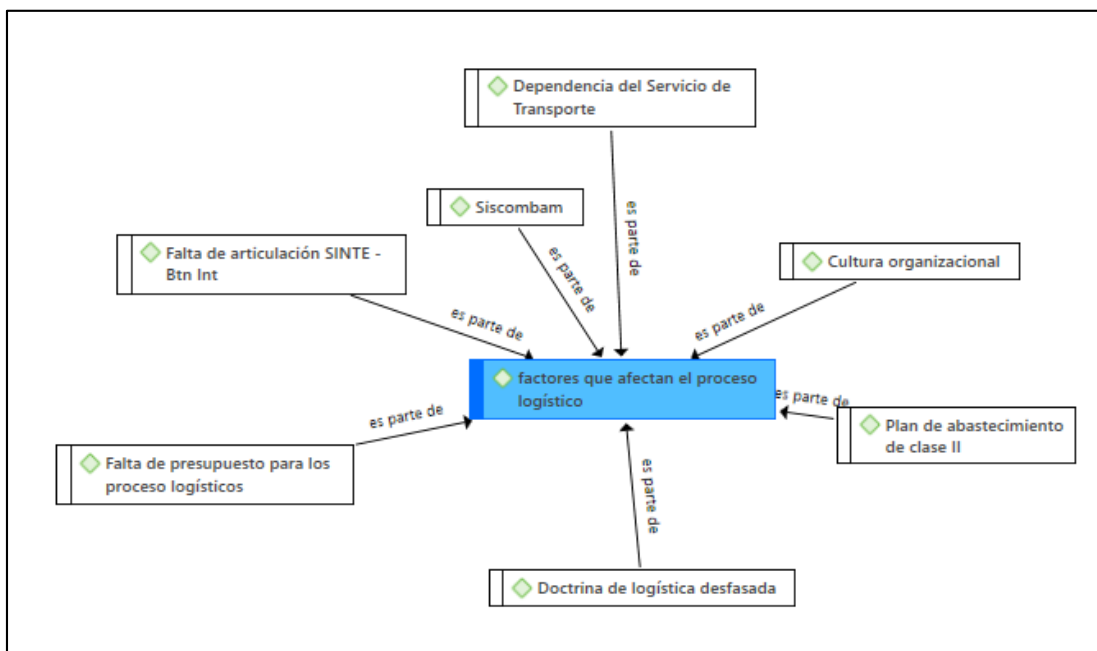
Dependencia del Servicio de Transporte

Siscombam

Falta de articulación SINTE - Btn Int

Cultura organizacional

es parte de

es parte de

es parte de

es parte de

factores que afectan el proceso logístico

es parte de

Plan de abastecimiento de clase II

es parte de

Falta de presupuesto para los proceso logísticos

es parte de

Doctrina de logística desfasada